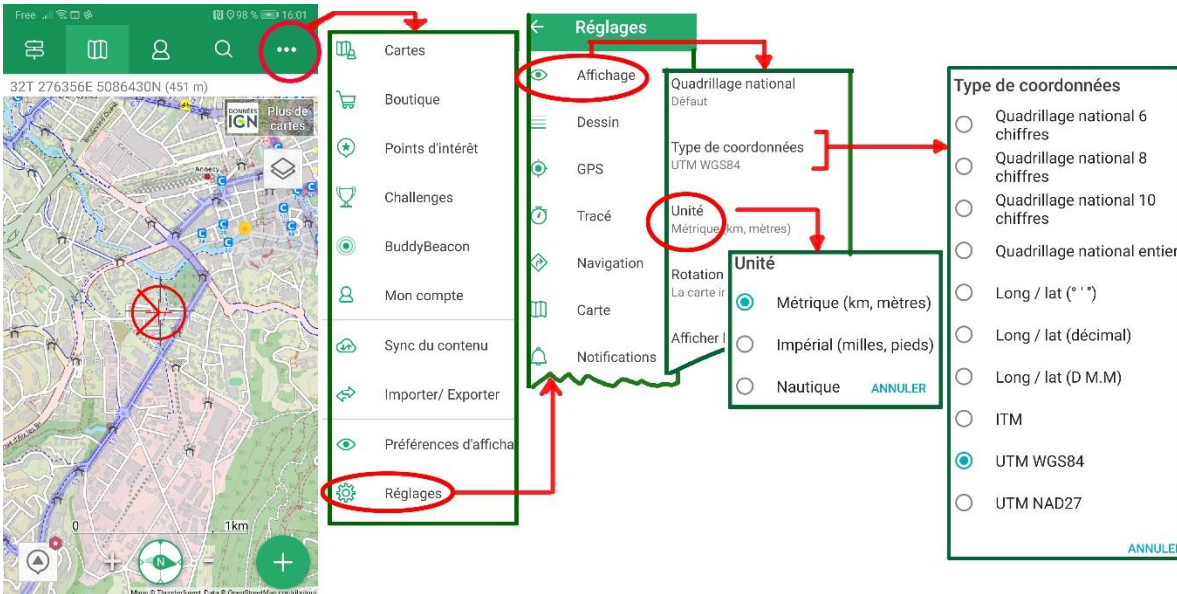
Free 98 % 16:01

32T 276356E 5086430N (451 m)

DONNÉES IGN Plus de cartes

0 1km

N

Cartes
Boutique
Points d'intérêt
Challenges
BuddyBeacon
Mon compte
Sync du contenu
Importer/ Exporter
Préférences d'afficha
Réglages

Réglages
Affichage
Dessin
GPS
Tracé
Navigation
Carte
Notifications

Quadrillage national
Défaut

Type de coordonnées
UTM WGS84

Unité
Métrique (km, mètres)

Rotation
La carte ir

Afficher l

Unité
Métrique (km, mètres)
Impérial (milles, pieds)
Nautique
ANNULER

Type de coordonnées
Quadrillage national 6 chiffres
Quadrillage national 8 chiffres
Quadrillage national 10 chiffres
Quadrillage national entier
Long / lat (° ' ")
Long / lat (décimal)
Long / lat (D M.M)
ITM
UTM WGS84
UTM NAD27
ANNULER